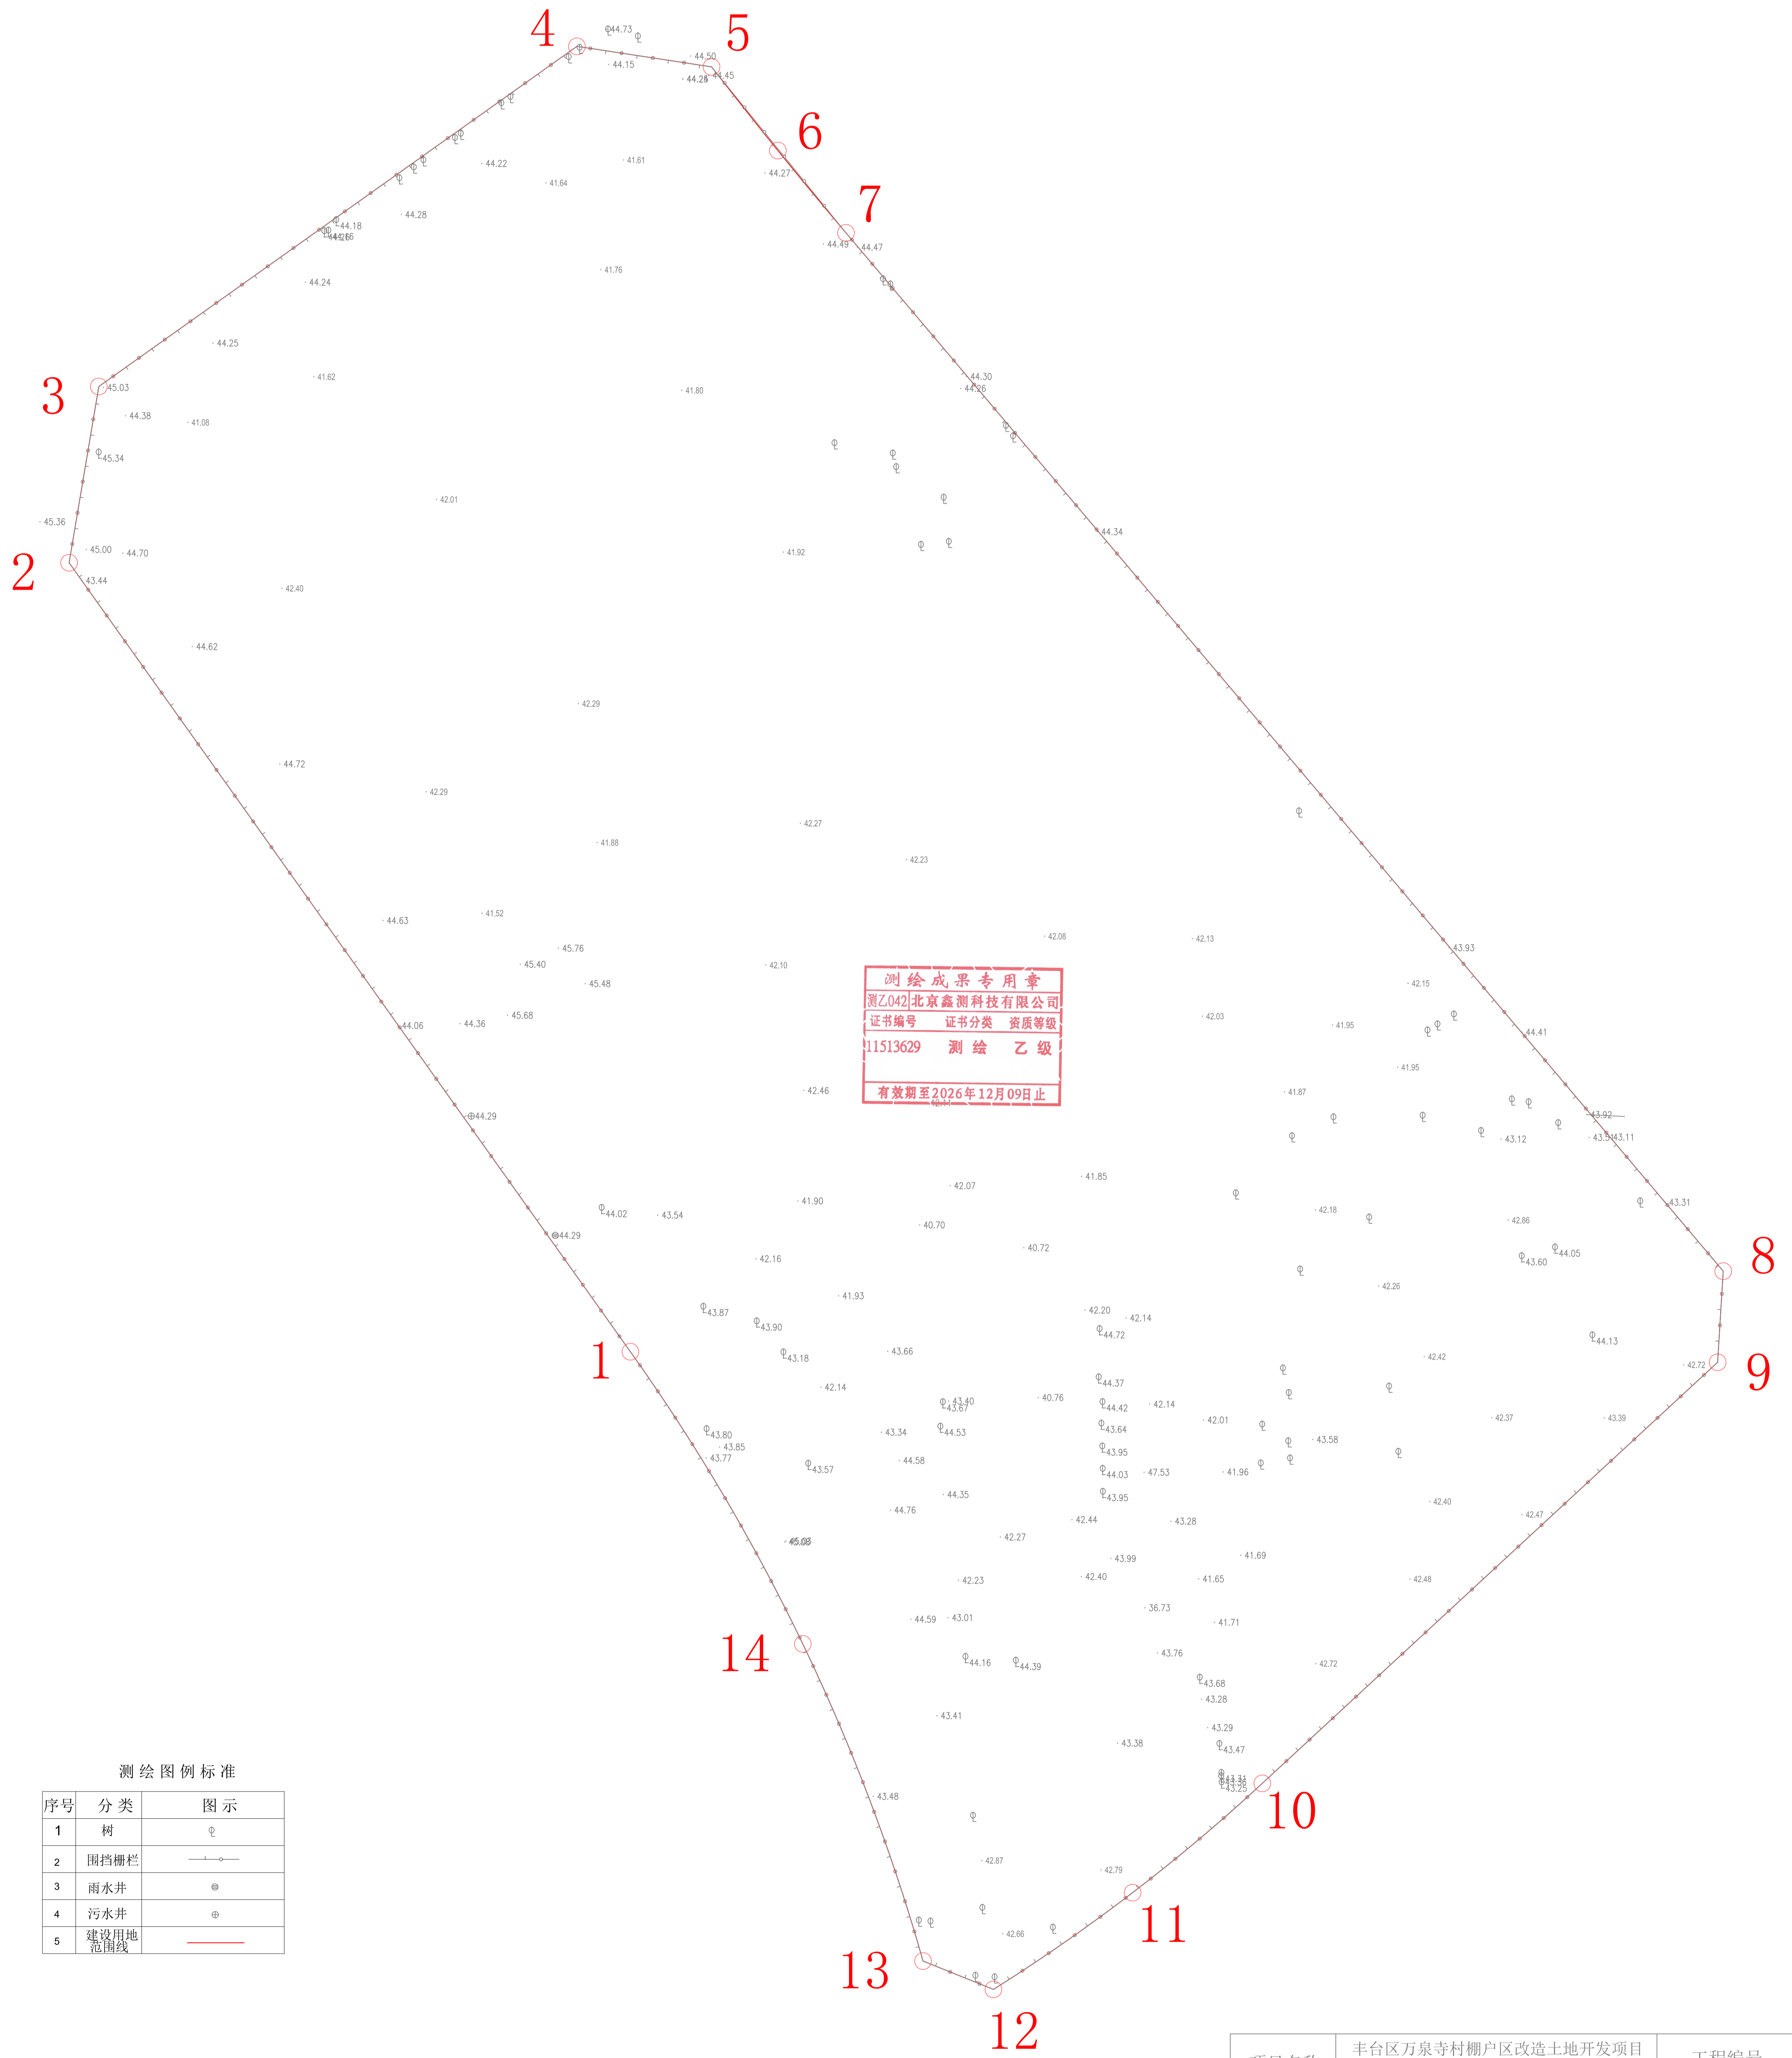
4
5
6
7
3
2
1
14
13
12
11
10
9
8

44.73
44.15
44.50
44.28
44.45
44.22
41.61
41.64
44.27
44.28
44.18
44.16
44.49
44.47
44.24
41.76
44.25
45.03
41.62
41.80
44.30
44.26
44.38
41.08
45.34
42.01
44.34
45.36
45.00
44.70
41.92
43.44
42.40
44.62
42.29
44.72
42.29
42.27
41.88
42.23
44.63
41.52
42.08
42.13
43.93
45.76
45.40
42.10
45.48
42.15
45.68
42.03
44.06
44.36
41.95
44.41
41.95
42.46
41.87
44.29
43.92
43.12
43.51
43.11
41.85
42.07
41.90
44.02
43.54
43.31
42.18
40.70
42.86
40.72
44.29
44.05
42.16
43.60
42.26
41.93
43.87
42.20
42.14
43.90
44.72
44.13
43.18
43.66
42.42
42.72
42.14
44.37
43.40
43.67
40.76
44.42
42.14
42.01
42.37
43.39
43.80
43.34
44.53
43.64
43.85
43.77
43.58
43.95
44.58
43.57
44.03
47.53
41.96
44.35
43.95
42.40
44.76
42.47
42.44
43.28
45.08
42.27
43.99
41.69
42.23
42.40
41.65
42.48
36.73
44.59
43.01
41.71
43.76
44.16
44.39
42.72
43.68
43.28
43.41
43.29
43.38
43.47
43.31
43.25
43.48
42.87
42.79
42.66

测绘成果专用章
测乙042 北京鑫测科技有限公司
证书编号 证书分类 资质等级
11513629 测绘 乙级
有效期至2026年12月09日止

测绘图例标准
| 序号 | 分类 | 图示 |
|---|---|---|
| 1 | 树 | |
| 2 | 围挡栅栏 | |
| 3 | 雨水井 | |
| 4 | 污水井 | |
| 5 | 建设用地范围线 | |

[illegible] 丰台区万泉寺村棚户区改造土地开发项目 工程编号